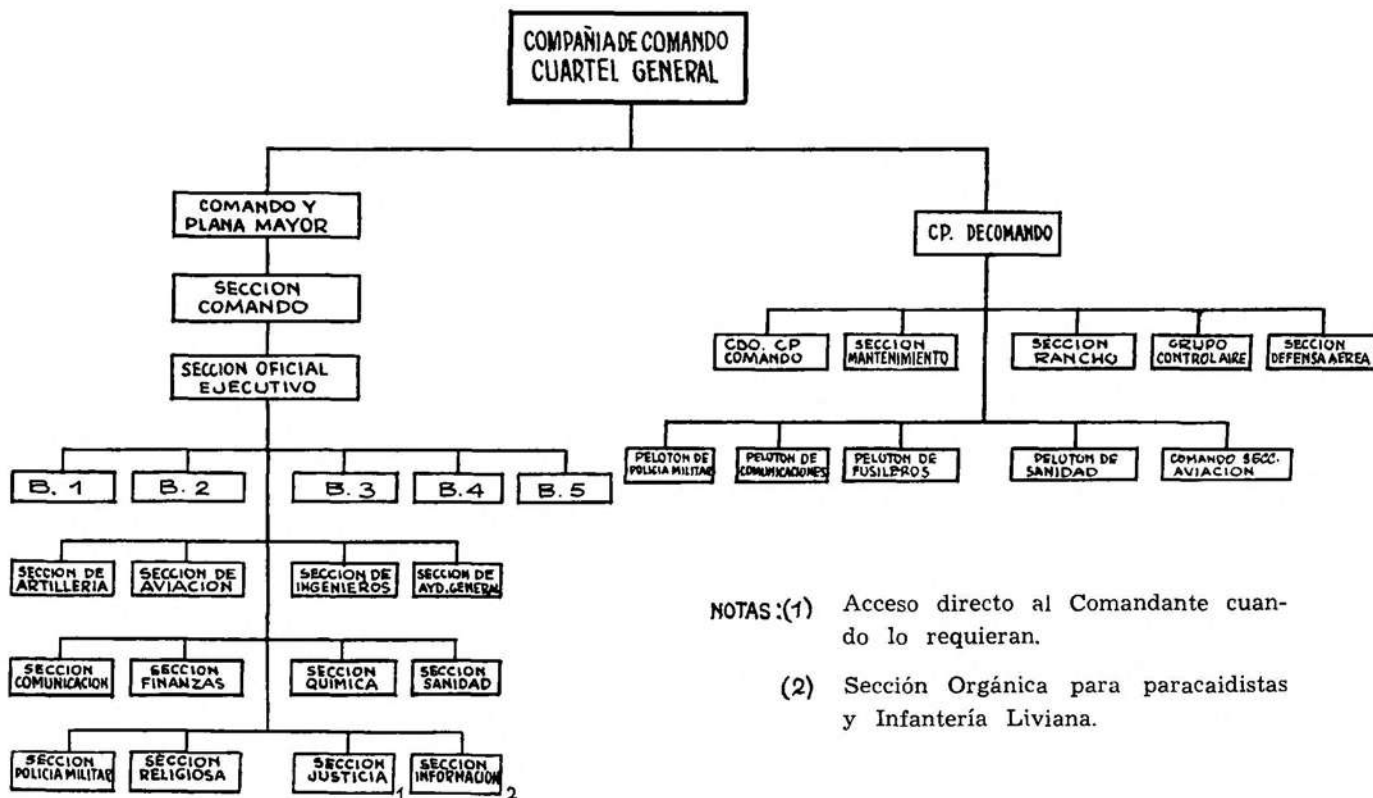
COMPAÑIA DE COMANDO CUARTEL GENERAL

COMANDO Y PLANA MAYOR

SECCION COMANDO

SECCION OFICIAL EJECUTIVO

B. 1

B. 2

B. 3

B. 4

B. 5

SECCION DE ARTILLERIA

SECCION DE AVIACION

SECCION DE INGENIEROS

SECCION DE AYD. GENERAL

SECCION COMUNICACION

SECCION FINANZAS

SECCION QUIMICA

SECCION SANIDAD

SECCION POLICIA MILITAR

SECCION RELIGIOSA

SECCION JUSTICIA 1

SECCION INFORMACION 2

CP. DE COMANDO

CDO. CP COMANDO

SECCION MANTENIMIENTO

SECCION RANCHO

GRUPO CONTROL AIRE

SECCION DEFENSA AEREA

PELOTON DE POLICIA MILITAR

PELOTON DE COMUNICACIONES

PELOTON DE FUSILEROS

PELOTON DE SANIDAD

COMANDO SECC. AVIACION

NOTAS: (1) Acceso directo al Comandante cuando lo requieran.

(2) Sección Orgánica para paracaidistas y Infantería Liviana.